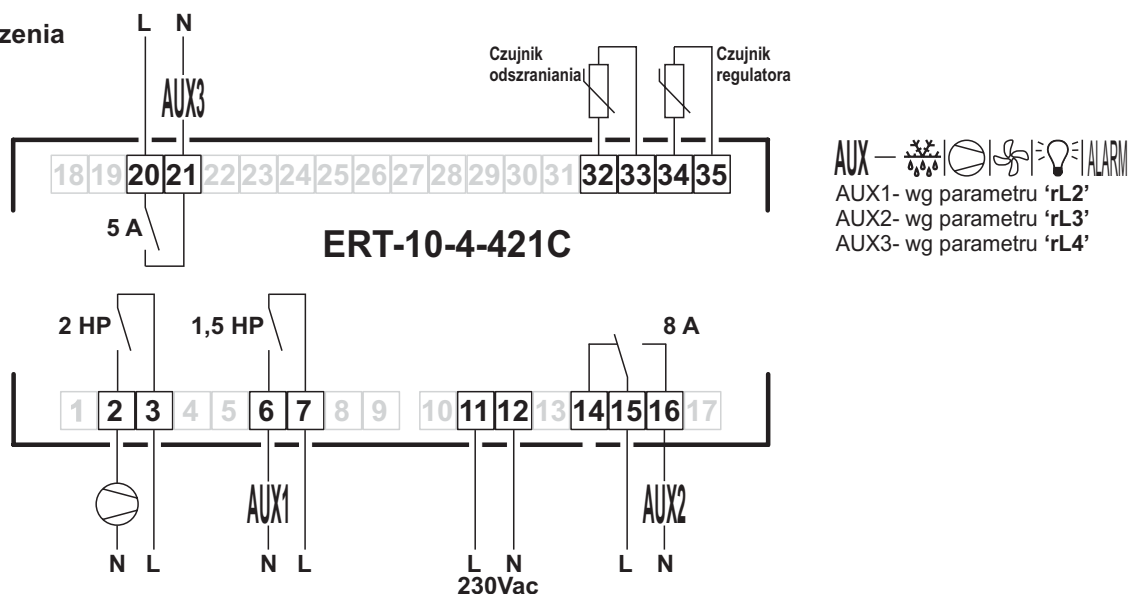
zenia

L N

AUX3

Czujnik odszraniania

Czujnik regulatora

18 19 20 21 22 23 24 25 26 27 28 29 30 31 32 33 34 35

5 A

ERT-10-4-421C

AUX — ALARM

AUX1- wg parametru 'rL2'
AUX2- wg parametru 'rL3'
AUX3- wg parametru 'rL4'

2 HP

1,5 HP

8 A

1 2 3 4 5 6 7 8 9 10 11 12 13 14 15 16 17

AUX1

AUX2

N L N L L N L N

230Vac